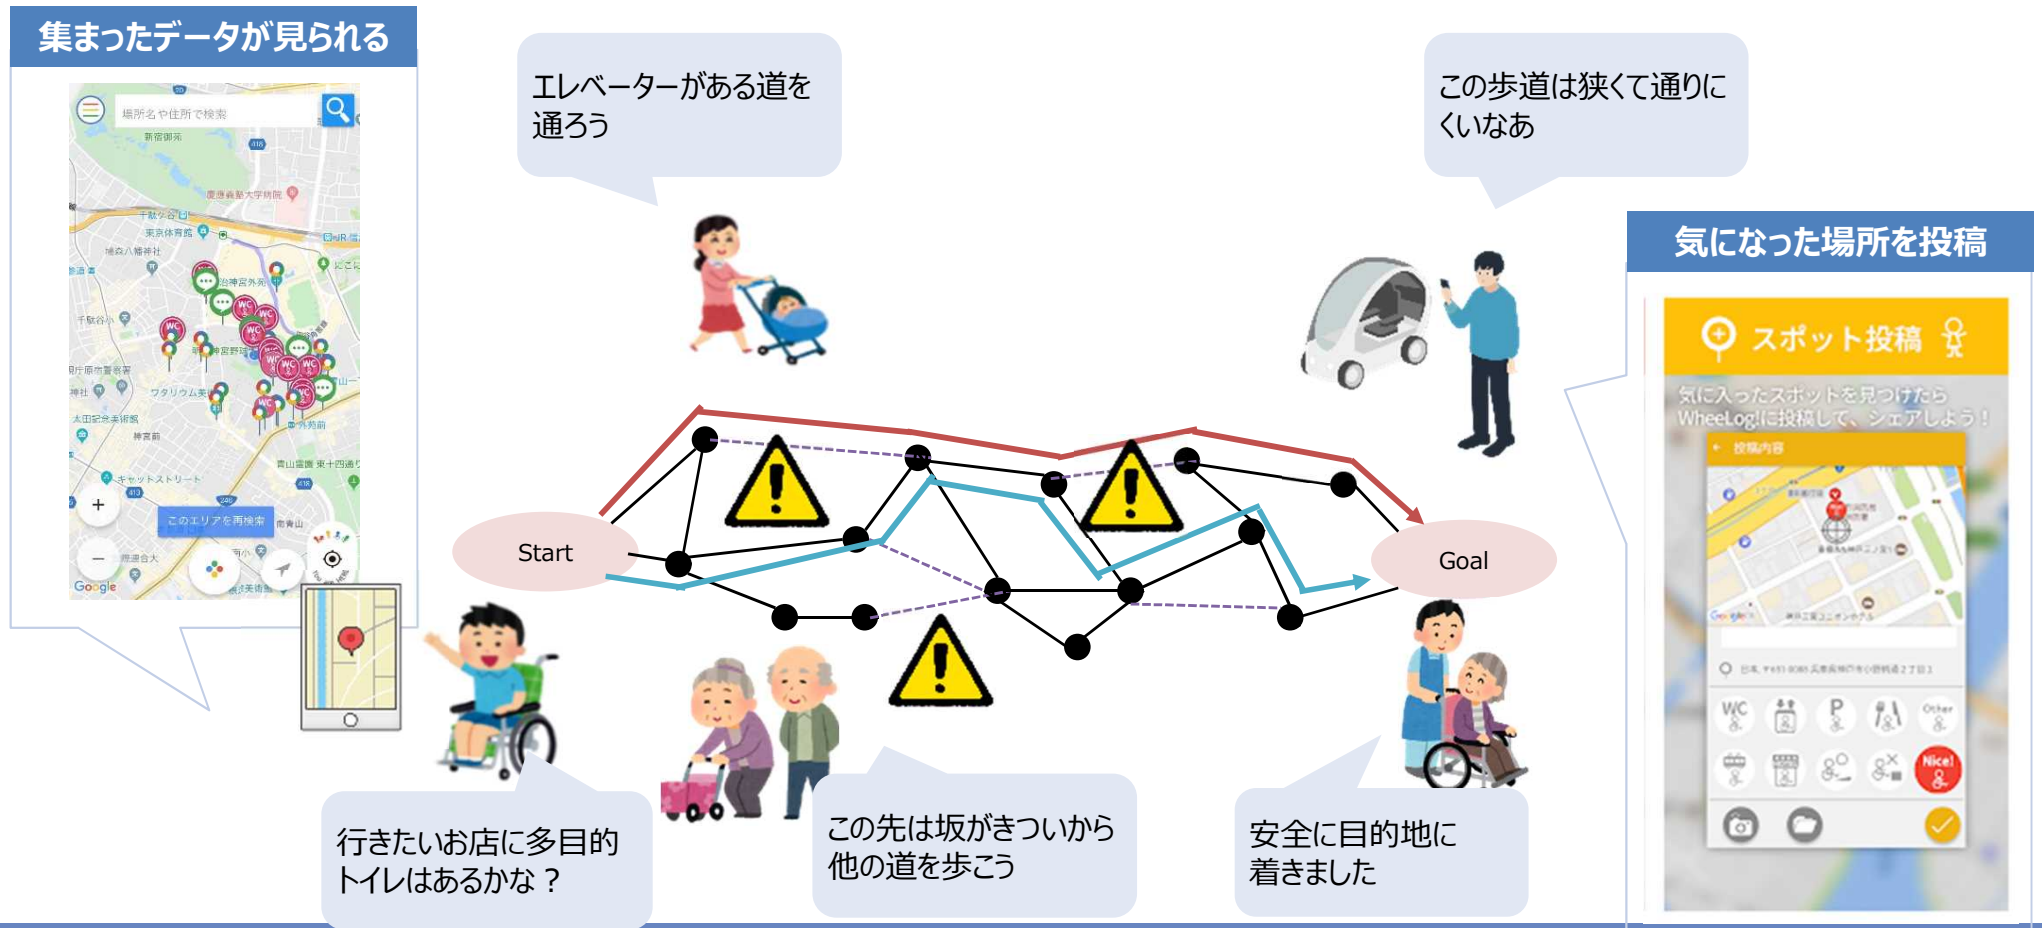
集まったデータが見られる

場所名や住所で検索

新宿御苑

慶應義塾大学病院

千駄ケ谷

東京体育館

鳩森八幡神社

明治神宮外苑

千駄谷

神宮野球場

ワタリウム美術館

太田記念美術館

神宮前

キャットストリート

青山霊園

このエリアを再検索

南青山

Google

エレベーターがある道を通ろう

この歩道は狭くて通りにくいなあ

気になった場所を投稿

スポット投稿

気に入ったスポットを見つけたらWheeLog!に投稿して、シェアしよう！

投稿内容

WC

P

Other

Nice!

Start

Goal

行きたいお店に多目的トイレはあるかな？

この先は坂がきついから他の道を歩こう

安全に目的地に着きました